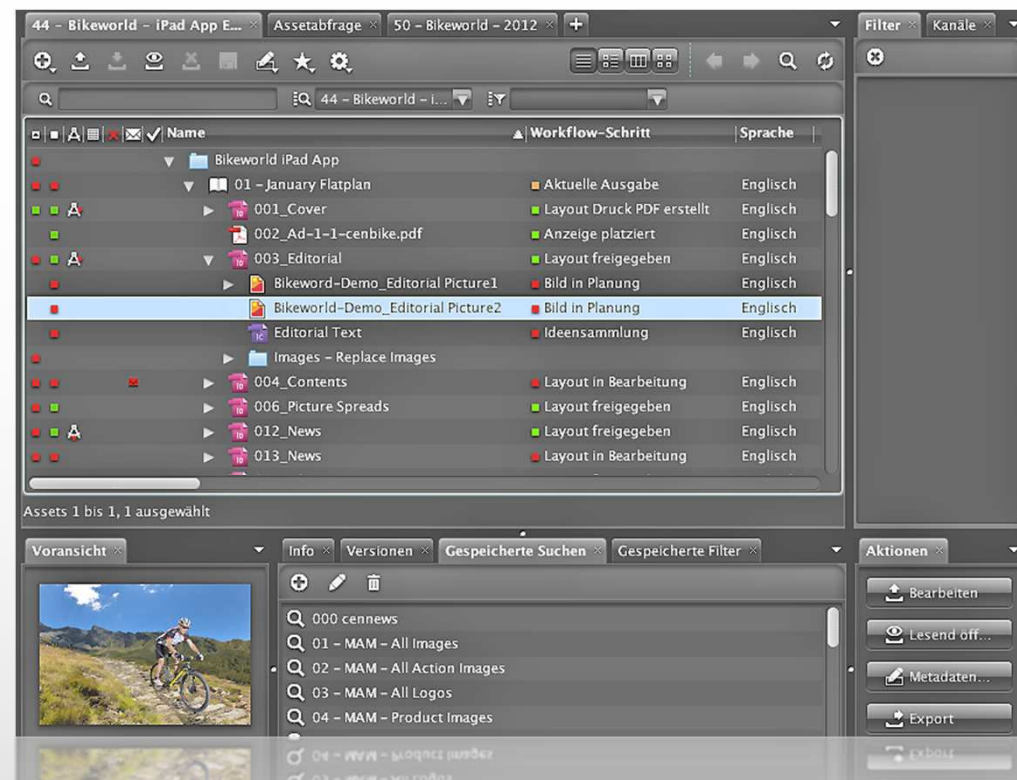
44 - Bikeworld - iPad App E... Assetabfrage 50 - Bikeworld - 2012 +

Filter Kanäle

44 - Bikeworld - i...

Name Workflow-Schritt Sprache

| Name | Workflow-Schritt | Sprache |
|---|---|---|
| Bikeworld iPad App | | |
| 01 - January Flatplan | Aktuelle Ausgabe | Englisch |
| 001_Cover | Layout Druck PDF erstellt | Englisch |
| 002_Ad-1-1-cenbike.pdf | Anzeige platziert | Englisch |
| 003_Editorial | Layout freigegeben | Englisch |
| Bikeword-Demo_Editorial Picture1 | Bild in Planung | Englisch |
| Bikeworld-Demo_Editorial Picture2 | Bild in Planung | Englisch |
| Editorial Text | Ideensammlung | Englisch |
| Images - Replace Images | | |
| 004_Contents | Layout in Bearbeitung | Englisch |
| 006_Picture Spreads | Layout freigegeben | Englisch |
| 012_News | Layout freigegeben | Englisch |
| 013_News | Layout in Bearbeitung | Englisch |

Assets 1 bis 1, 1 ausgewählt

Voransicht

Info Versionen Gespeicherte Suchen Gespeicherte Filter

000 cennews
01 - MAM - All Images
02 - MAM - All Action Images
03 - MAM - All Logos
04 - MAM - Product Images

Aktionen

Bearbeiten
Lesend off...
Metadaten...
Export